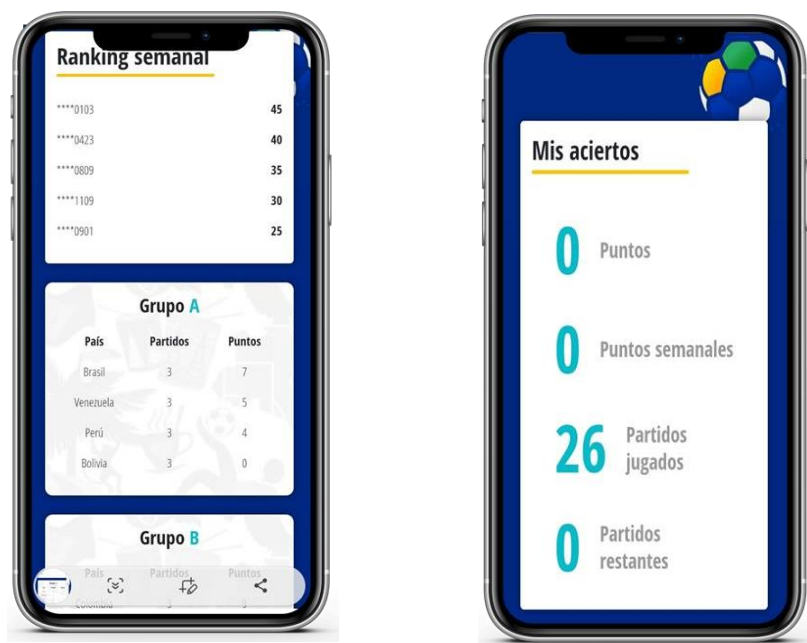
Ranking semanal

| | |
|---|---|
| \*\*\*\*0103 | 45 |
| \*\*\*\*0423 | 40 |
| \*\*\*\*0809 | 35 |
| \*\*\*\*1109 | 30 |
| \*\*\*\*0901 | 25 |

Grupo A

| País | Partidos | Puntos |
|---|---|---|
| Brasil | 3 | 7 |
| Venezuela | 3 | 5 |
| Perú | 3 | 4 |
| Bolivia | 3 | 0 |

Grupo B

| País | Partidos | Puntos |
|---|---|---|
| Colombia | 3 | 9 |

Mis aciertos

0 Puntos

0 Puntos semanales

26 Partidos jugados

0 Partidos restantes